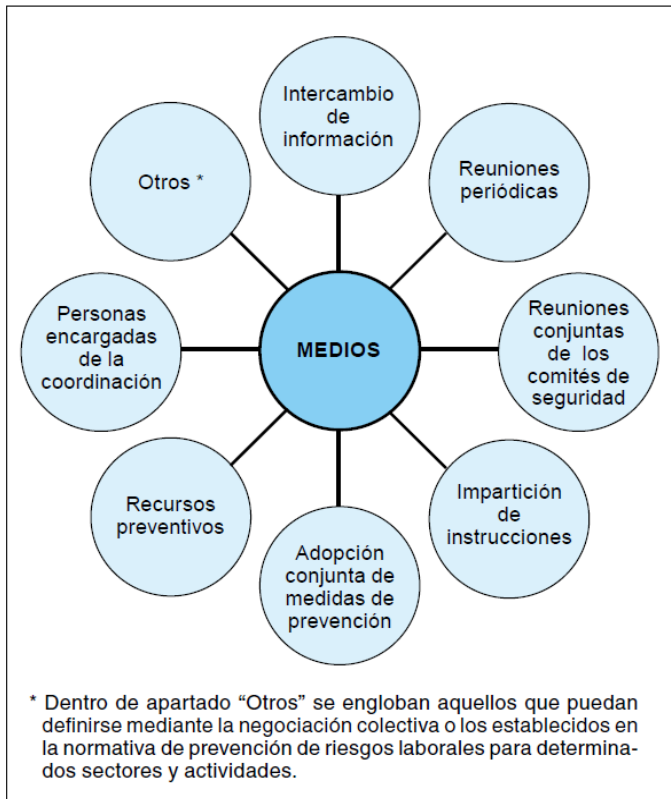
Intercambio de información

Reuniones periódicas

Otros *

Personas encargadas de la coordinación

MEDIOS

Reuniones conjuntas de los comités de seguridad

Recursos preventivos

Impartición de instrucciones

Adopción conjunta de medidas de prevención

* Dentro de apartado “Otros” se engloban aquellos que puedan definirse mediante la negociación colectiva o los establecidos en la normativa de prevención de riesgos laborales para determinados sectores y actividades.